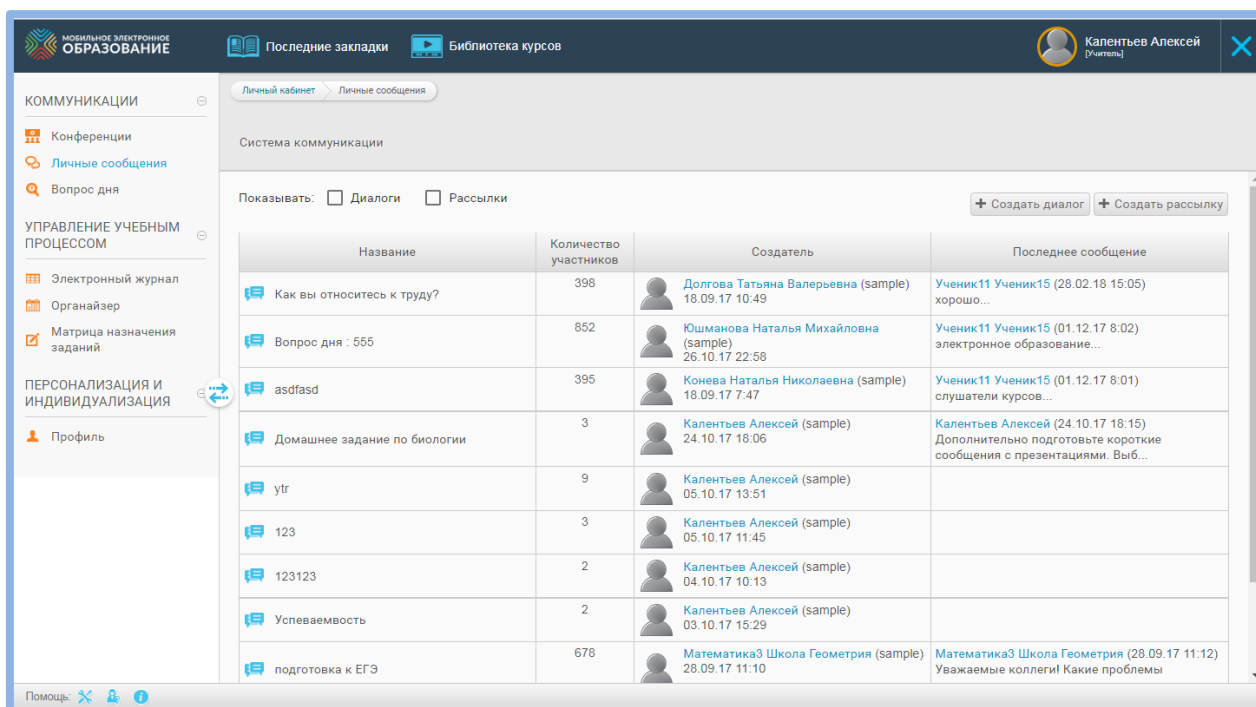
МОБИЛЬНОЕ ЭЛЕКТРОННОЕ ОБРАЗОВАНИЕ

Последние закладки

Библиотека курсов

Калентьев Алексей
[Учитель]

КОММУНИКАЦИИ

Конференции

Личные сообщения

Вопрос дня

УПРАВЛЕНИЕ УЧЕБНЫМ ПРОЦЕССОМ

Электронный журнал

Органайзер

Матрица назначения заданий

ПЕРСОНАЛИЗАЦИЯ И ИНДИВИДУАЛИЗАЦИЯ

Профиль

Личный кабинет › Личные сообщения

Система коммуникации

Показывать: Диалоги Рассылки

+ Создать диалог + Создать рассылку

| Название | Количество участников | Создатель | Последнее сообщение |
|---|---|---|---|
| Как вы относитесь к труду? | 398 | Долгова Татьяна Валерьевна (sample) 18.09.17 10:49 | Ученик11 Ученик15 (28.02.18 15:05) хорошо... |
| Вопрос дня : 555 | 852 | Юшманова Наталья Михайловна (sample) 26.10.17 22:58 | Ученик11 Ученик15 (01.12.17 8:02) электронное образование... |
| asdfasd | 395 | Конева Наталья Николаевна (sample) 18.09.17 7:47 | Ученик11 Ученик15 (01.12.17 8:01) слушатели курсов... |
| Домашнее задание по биологии | 3 | Калентьев Алексей (sample) 24.10.17 18:06 | Калентьев Алексей (24.10.17 18:15) Дополнительно подготовьте короткие сообщения с презентациями. Выб... |
| ytr | 9 | Калентьев Алексей (sample) 05.10.17 13:51 | |
| 123 | 3 | Калентьев Алексей (sample) 05.10.17 11:45 | |
| 123123 | 2 | Калентьев Алексей (sample) 04.10.17 10:13 | |
| Успеваемость | 2 | Калентьев Алексей (sample) 03.10.17 15:29 | |
| подготовка к ЕГЭ | 678 | Математика3 Школа Геометрия (sample) 28.09.17 11:10 | Математика3 Школа Геометрия (28.09.17 11:12) Уважаемые коллеги! Какие проблемы |

Помощь: